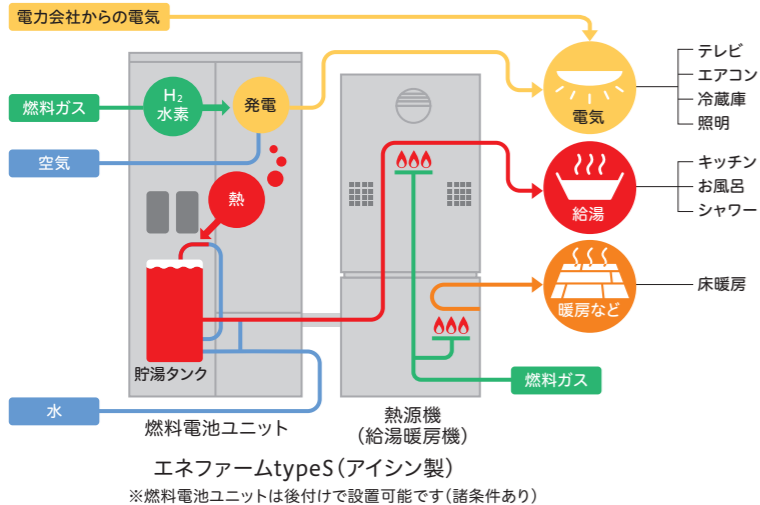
電力会社からの電気

燃料ガス

$H_2$ 水素

発電

空気

熱

貯湯タンク

水

燃料電池ユニット

熱源機
（給湯暖房機）

燃料ガス

電気

テレビ
エアコン
冷蔵庫
照明

給湯

キッチン
お風呂
シャワー

暖房など

床暖房

エネファームtypeS（アイシン製）
※燃料電池ユニットは後付けで設置可能です（諸条件あり）